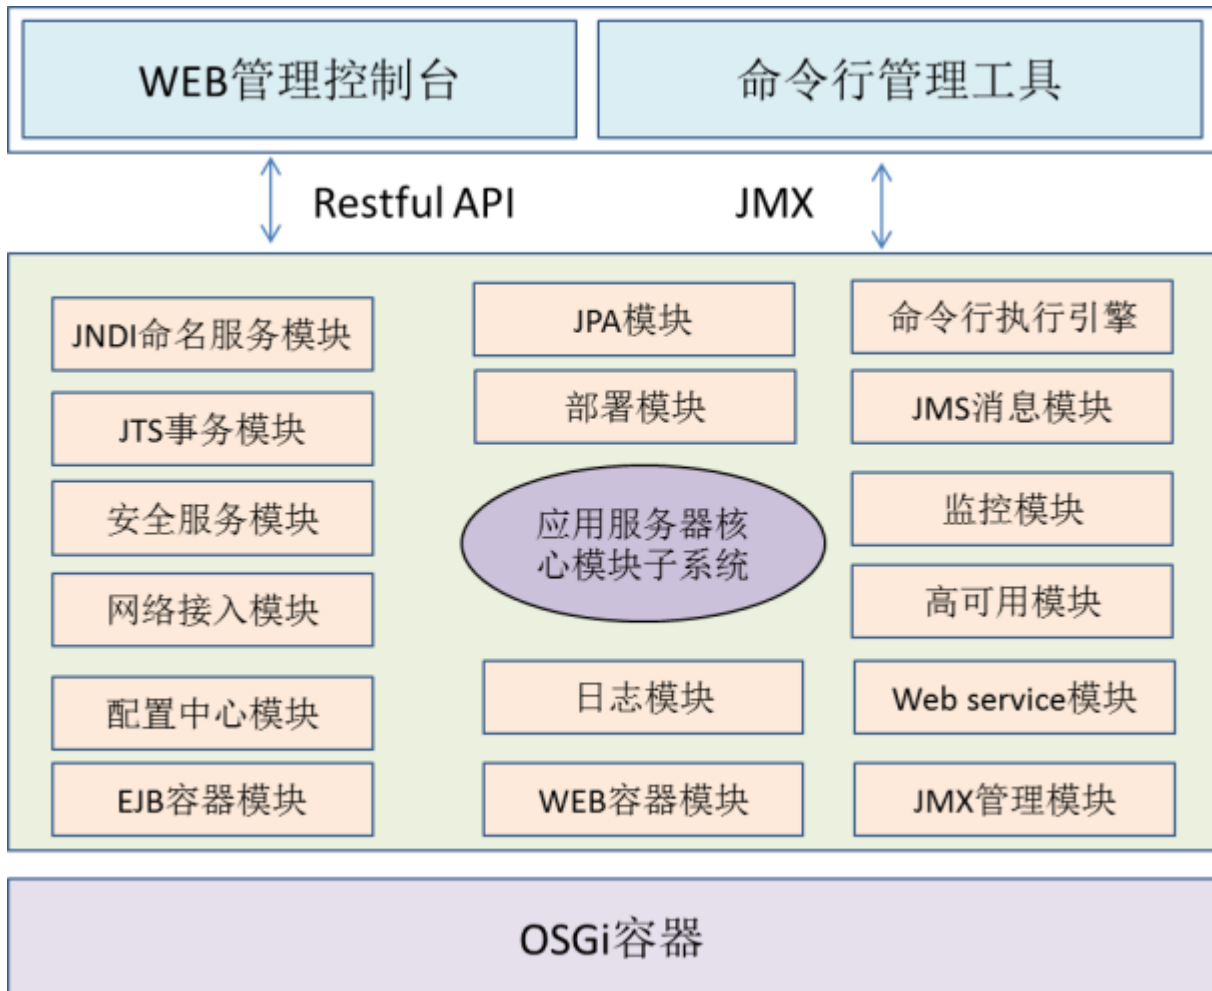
WEB管理控制台

命令行管理工具

Restful API

JMX

JNDI命名服务模块

JPA模块

命令行执行引擎

JTS事务模块

部署模块

JMS消息模块

安全服务模块

应用服务器核心模块子系统

监控模块

网络接入模块

高可用模块

配置中心模块

日志模块

Web service模块

EJB容器模块

WEB容器模块

JMX管理模块

OSGi容器